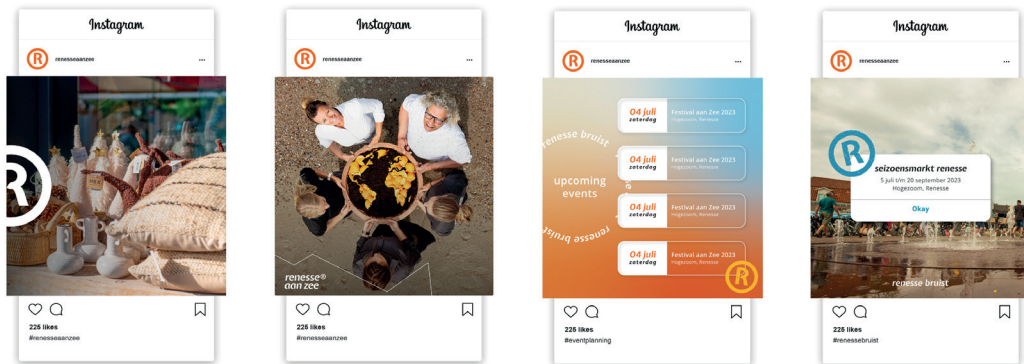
Instagram

renesseaanzee

225 likes
#renesseaanzee

Instagram

renesseaanzee

renesse®
aan zee

225 likes
#renesseaanzee

Instagram

renesseaanzee

renesse bruist
upcoming events
renesse bruist

04 juli
zaterdag
Festival aan Zee 2023
Hogezoom, Renesse

04 juli
zaterdag
Festival aan Zee 2023
Hogezoom, Renesse

04 juli
zaterdag
Festival aan Zee 2023
Hogezoom, Renesse

04 juli
zaterdag
Festival aan Zee 2023
Hogezoom, Renesse

225 likes
#eventplanning

Instagram

seizoensmarkt renesse
5 juli t/m 20 september 2023
Hogezoom, Renesse
Okay

renesse bruist

225 likes
#renessebruist